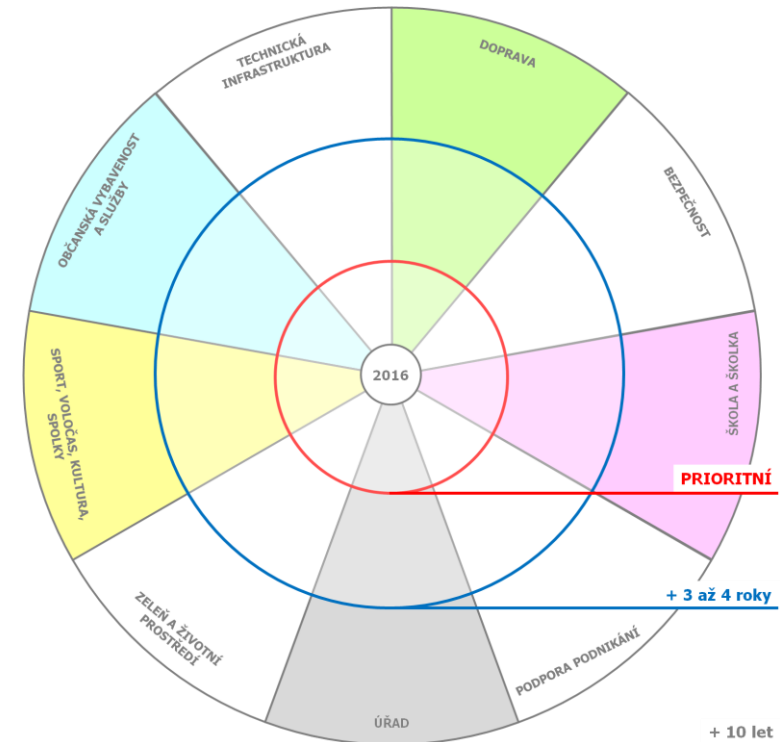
TECHNICKÁ INFRASTRUKTURA

DOPRAVA

OBČANSKÁ VYBAVENOST A SLUŽBY

BEZPEČNOST

2016

SPORT, VOLOČAS, KULTURA, SPOLKY

ŠKOLA A ŠKOLKA

PRIORITNÍ

+ 3 až 4 roky

ZELEŇ A ŽIVOTNÍ PROSTŘEDÍ

PODPORA PODNIKÁNÍ

ÚŘAD

+ 10 let